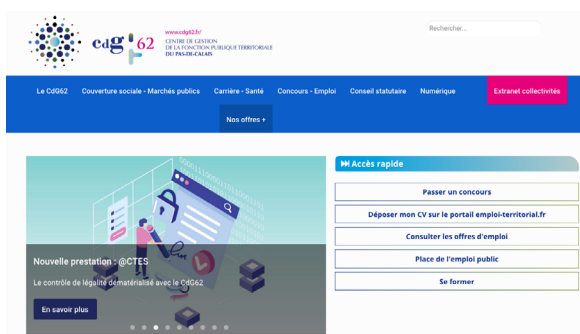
cdg 62
www.cdg62.fr
CENTRE DE GESTION
DE LA FONCTION PUBLIQUE TERRITORIALE
DU PAS-DE-CALAIS

Rechercher...

Le CdG62 Couverture sociale - Marchés publics Carrière - Santé Concours - Emploi Conseil statutaire Numérique Extranet collectivités

Nos offres +

Nouvelle prestation : @CTES

Le contrôle de légalité dématérialisé avec le CdG62

En savoir plus

Accès rapide

Passer un concours

Déposer mon CV sur le portail emploi-territorial.fr

Consulter les offres d'emploi

Place de l'emploi public

Se former